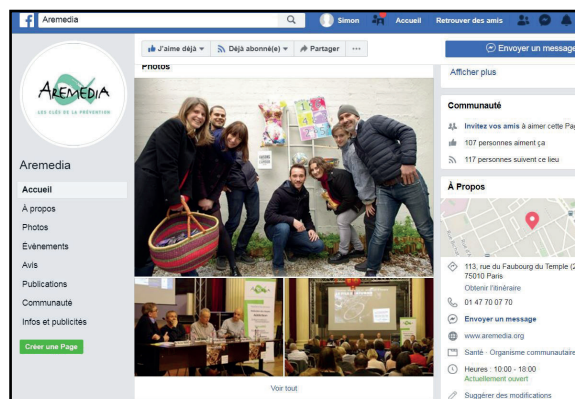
Aremedia

Simon Accueil Retrouver des amis

J'aime déjà Déjà abonné(e) Partager ···

Envoyer un message

AREMEDIA
LES CLÉS DE LA PRÉVENTION

Aremedia

Accueil
À propos
Photos
Événements
Avis
Publications
Communauté
Infos et publicités

Créer une Page

Photos

Voir tout

Afficher plus

Communauté

Invitez vos amis à aimer cette Pa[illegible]

107 personnes aiment ça

117 personnes suivent ce lieu

À Propos

113, rue du Faubourg du Temple (2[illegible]
75010 Paris
Obtenir l'itinéraire

01 47 70 07 70

Envoyer un message

www.aremedia.org

Santé · Organisme communautaire

Heures : 10:00 - 18:00
Actuellement ouvert

Suggérer des modifications